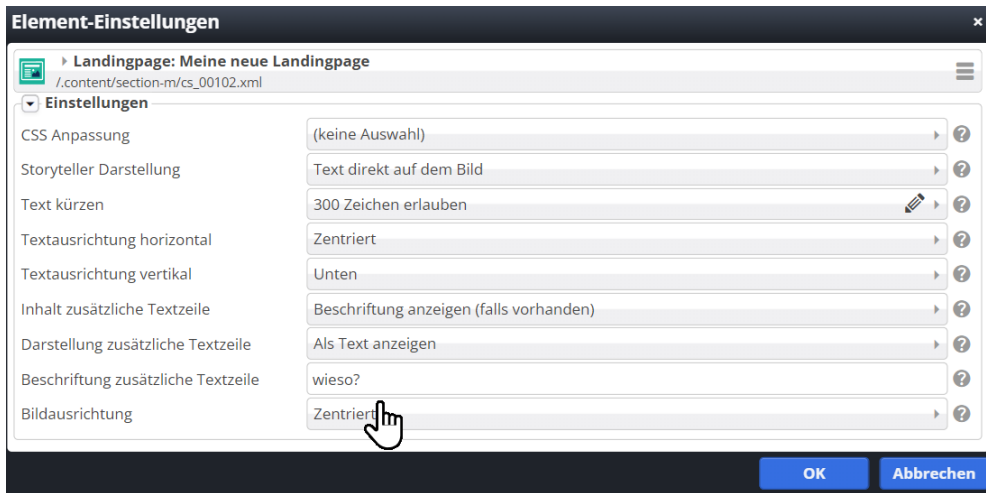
Element-Einstellungen ×

Landingpage: Meine neue Landingpage
/.content/section-m/cs_00102.xml

Einstellungen

| | |
|---|---|
| CSS Anpassung | (keine Auswahl) |
| Storyteller Darstellung | Text direkt auf dem Bild |
| Text kürzen | 300 Zeichen erlauben |
| Textausrichtung horizontal | Zentriert |
| Textausrichtung vertikal | Unten |
| Inhalt zusätzliche Textzeile | Beschriftung anzeigen (falls vorhanden) |
| Darstellung zusätzliche Textzeile | Als Text anzeigen |
| Beschriftung zusätzliche Textzeile | wieso? |
| Bildausrichtung | Zentriert |

OK Abbrechen